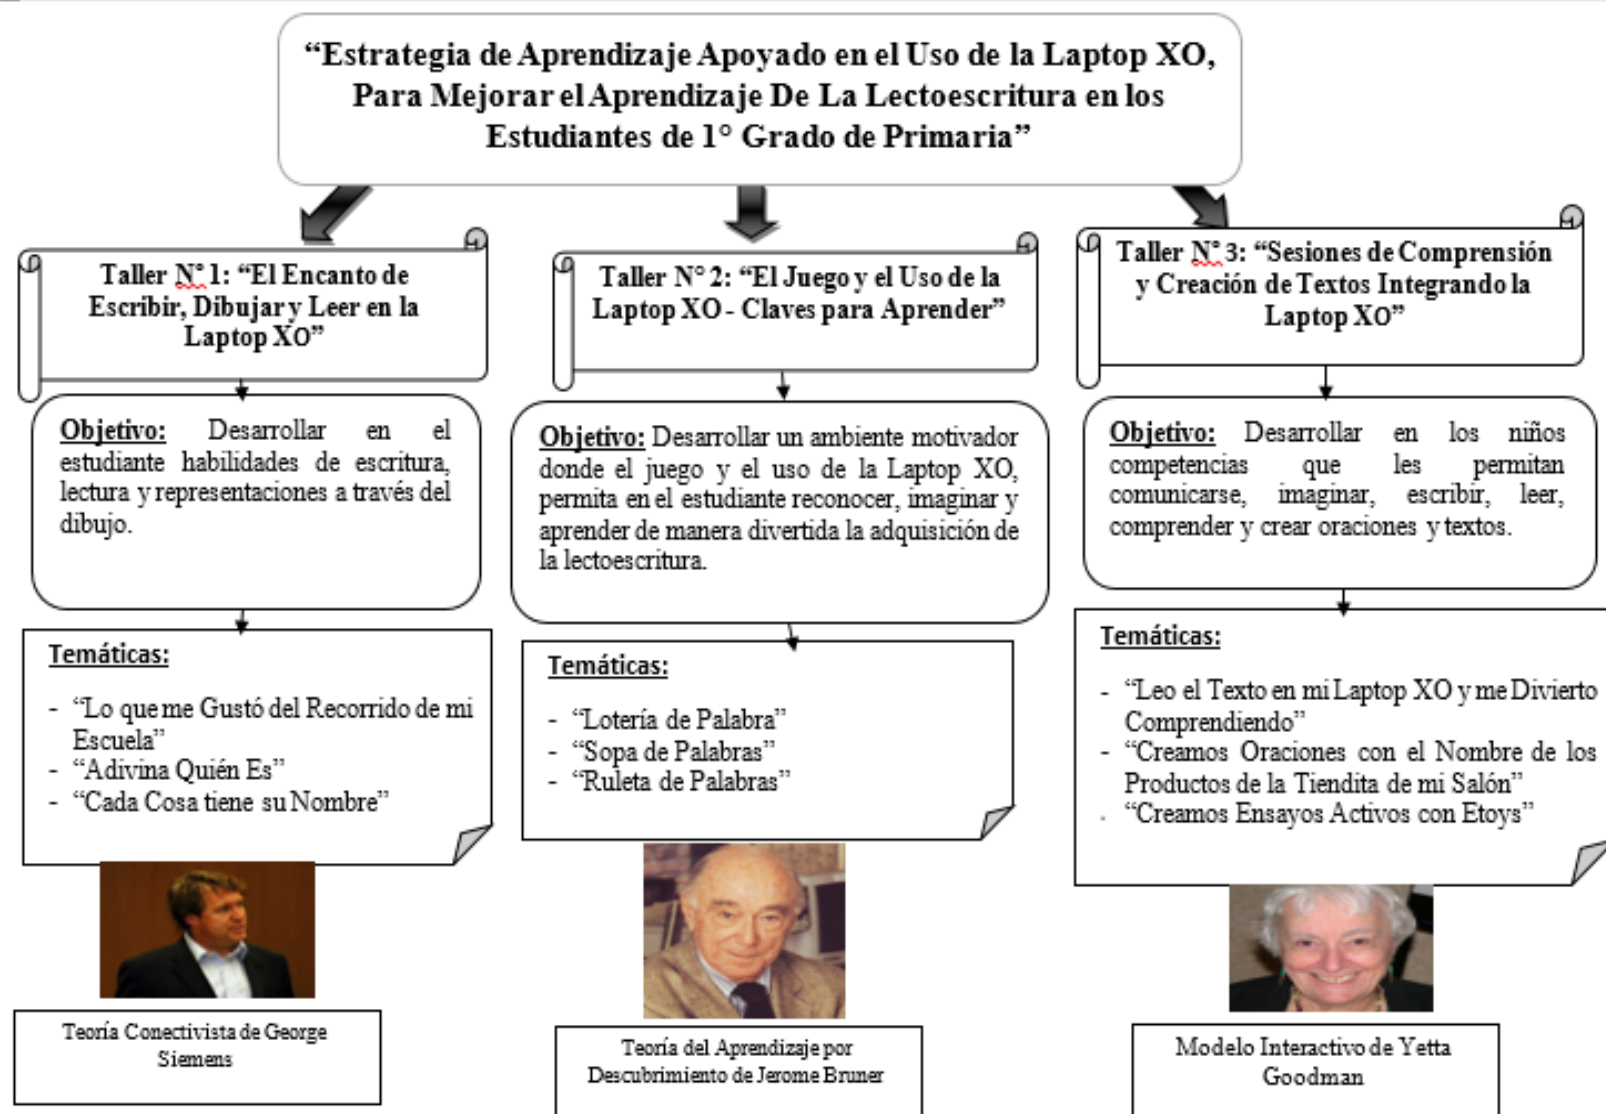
“Estrategia de Aprendizaje Apoyado en el Uso de la Laptop XO, Para Mejorar el Aprendizaje De La Lectoescritura en los Estudiantes de 1° Grado de Primaria”

Taller N° 1: “El Encanto de Escribir, Dibujar y Leer en la Laptop XO”

Objetivo: Desarrollar en el estudiante habilidades de escritura, lectura y representaciones a través del dibujo.

Temáticas:

- “Lo que me Gustó del Recorrido de mi Escuela”
- “Adivina Quién Es”
- “Cada Cosa tiene su Nombre”

Teoría Conectivista de George Siemens

Taller N° 2: “El Juego y el Uso de la Laptop XO - Claves para Aprender”

Objetivo: Desarrollar un ambiente motivador donde el juego y el uso de la Laptop XO, permita en el estudiante reconocer, imaginar y aprender de manera divertida la adquisición de la lectoescritura.

Temáticas:

- “Lotería de Palabra”
- “Sopa de Palabras”
- “Ruleta de Palabras”

Teoría del Aprendizaje por Descubrimiento de Jerome Bruner

Taller N° 3: “Sesiones de Comprensión y Creación de Textos Integrando la Laptop XO”

Objetivo: Desarrollar en los niños competencias que les permitan comunicarse, imaginar, escribir, leer, comprender y crear oraciones y textos.

Temáticas:

- “Leo el Texto en mi Laptop XO y me Divierto Comprendiendo”
- “Creamos Oraciones con el Nombre de los Productos de la Tiendita de mi Salón”
- “Creamos Ensayos Activos con Etoys”

Modelo Interactivo de Yetta Goodman